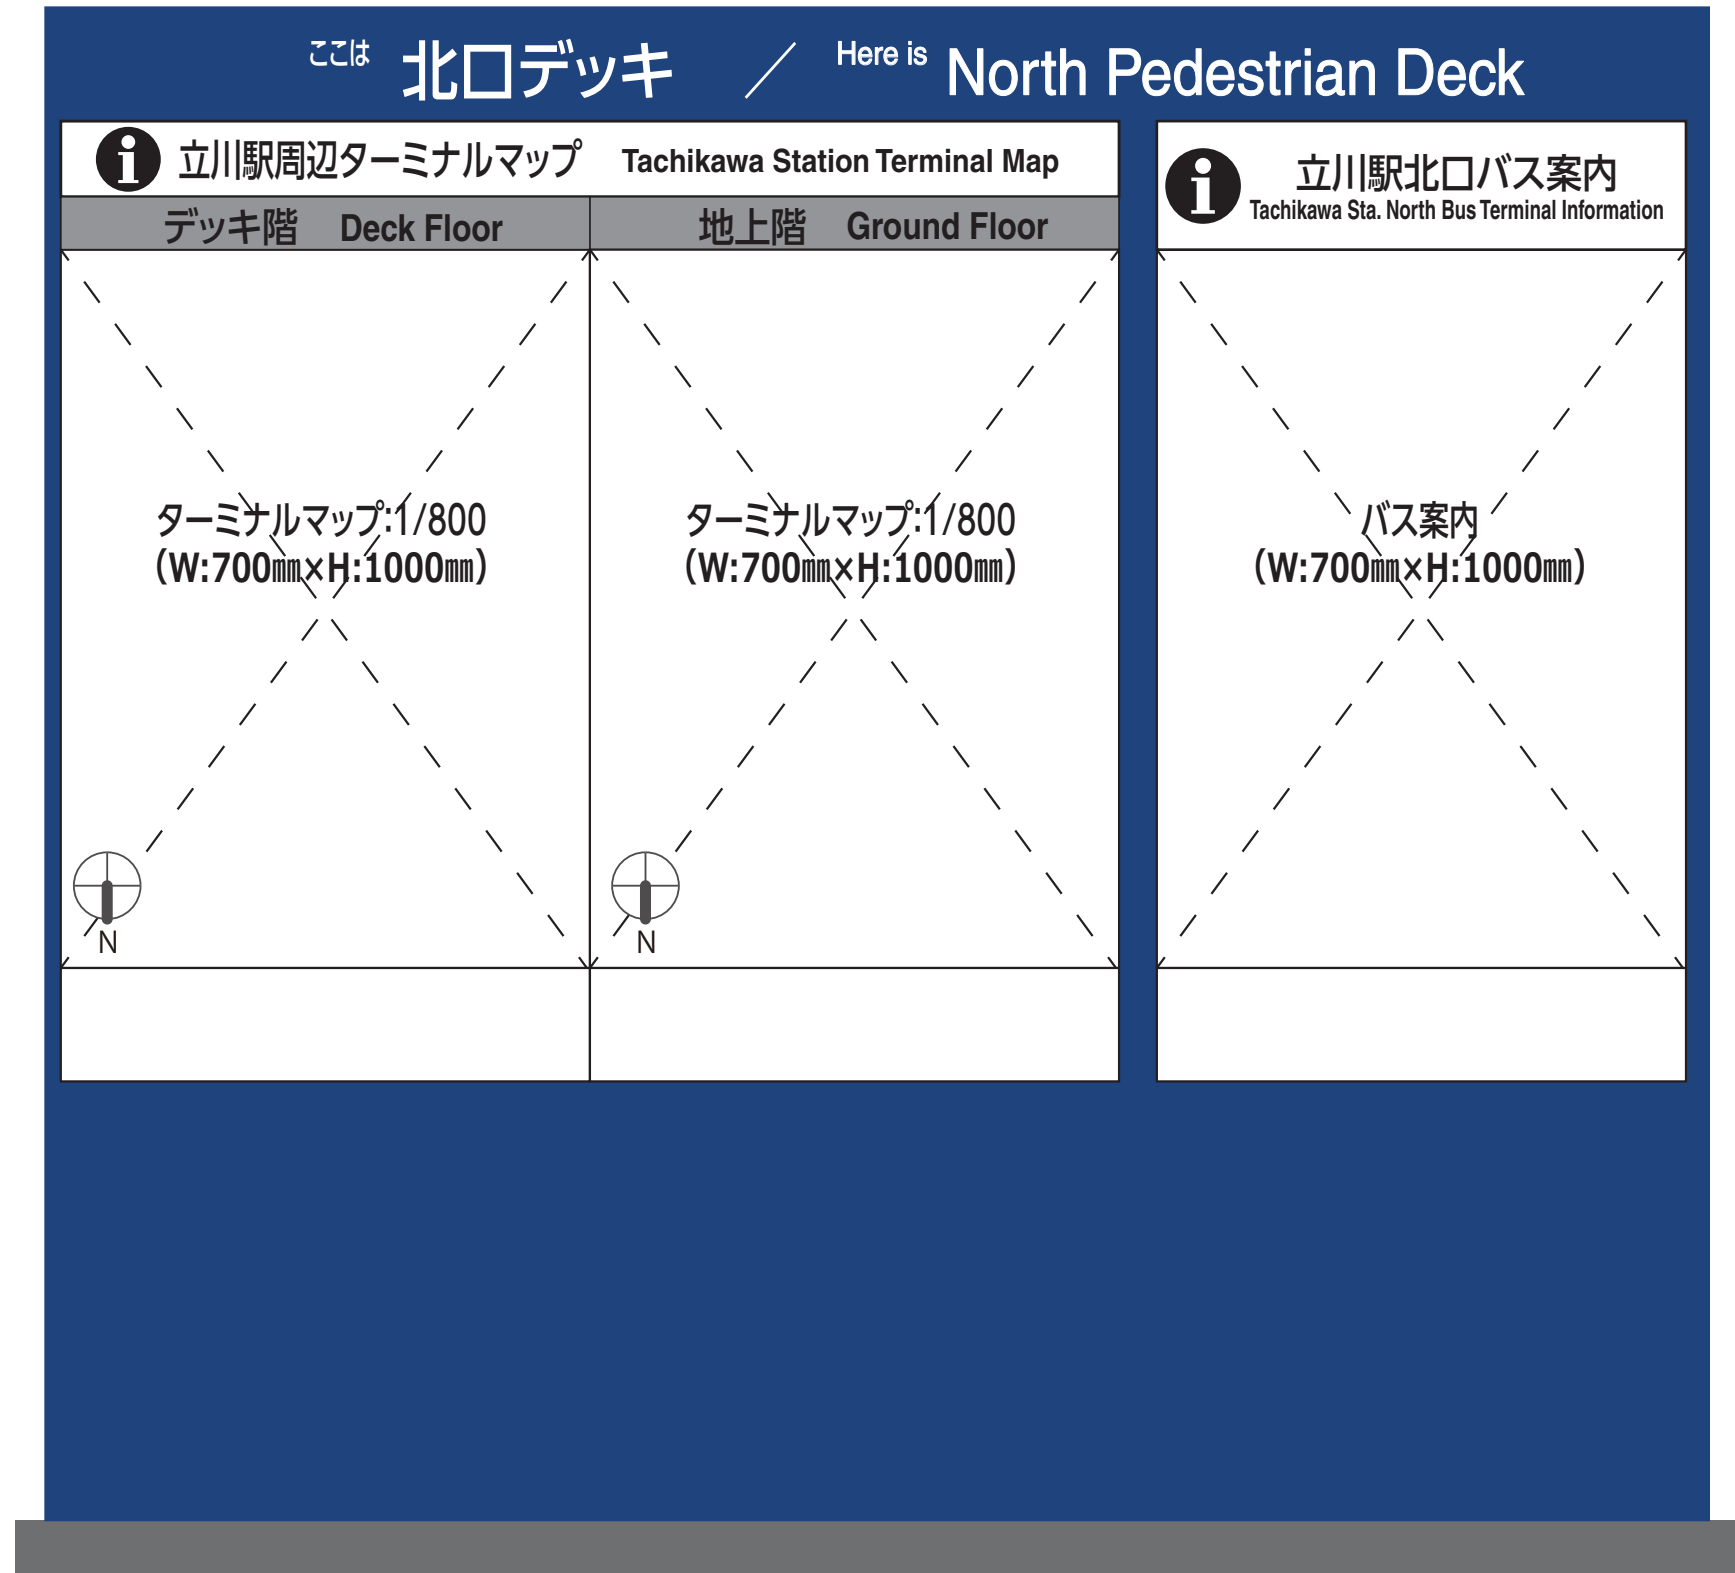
ここは 北口デッキ ／ Here is North Pedestrian Deck

i 立川駅周辺ターミナルマップ Tachikawa Station Terminal Map

デッキ階 Deck Floor

ターミナルマップ:1/800
(W:700㎜×H:1000㎜)

N

地上階 Ground Floor

ターミナルマップ:1/800
(W:700㎜×H:1000㎜)

N

i 立川駅北口バス案内
Tachikawa Sta. North Bus Terminal Information

バス案内
(W:700㎜×H:1000㎜)